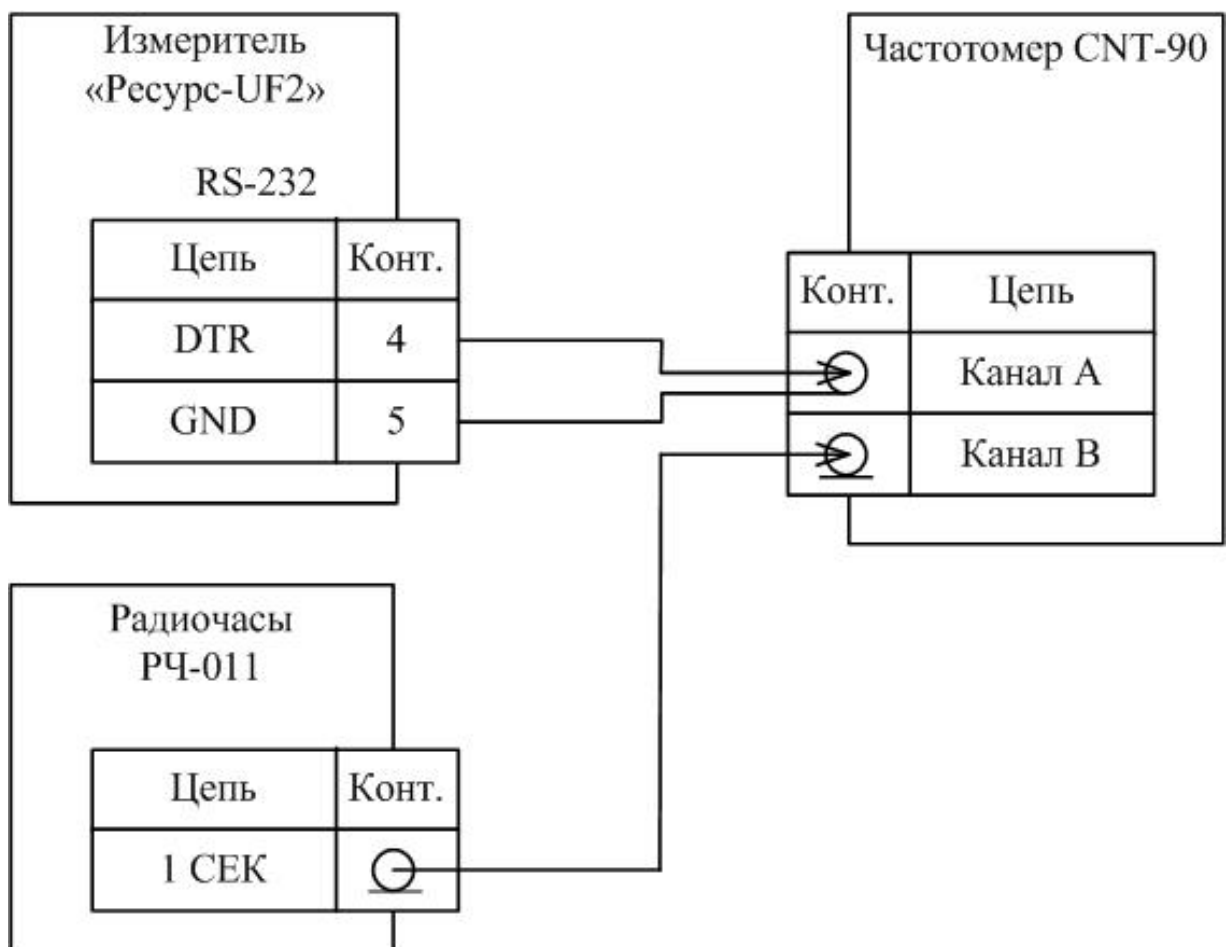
Измеритель «Ресурс-UF2»

RS-232

| Цепь | Конт. |
|---|---|
| DTR | 4 |
| GND | 5 |

Частотомер CNT-90

| Конт. | Цепь |
|---|---|
| | Канал А |
| | Канал В |

Радиочасы РЧ-011

| Цепь | Конт. |
|---|---|
| 1 СЕК | |